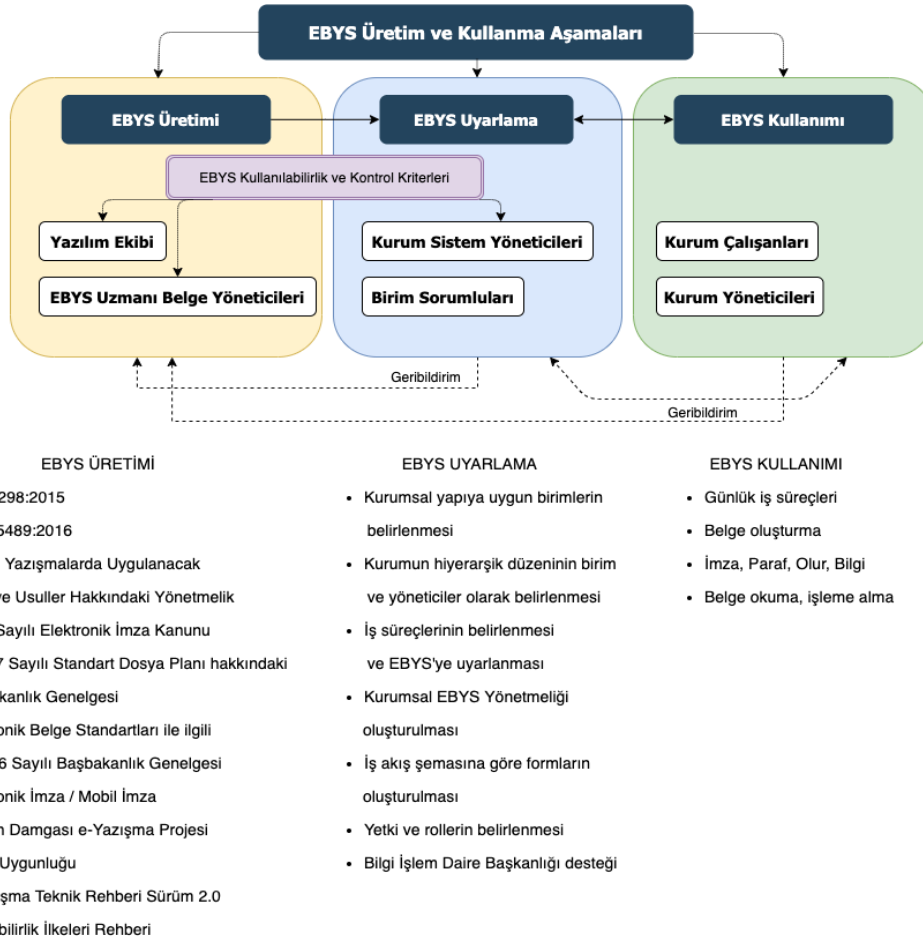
EBYS Üretim ve Kullanma Aşamaları

EBYS Üretimi

EBYS Uyarlama

EBYS Kullanımı

EBYS Kullanılabilirlik ve Kontrol Kriterleri

Yazılım Ekibi

EBYS Uzmanı Belge Yöneticileri

Kurum Sistem Yöneticileri

Birim Sorumluları

Kurum Çalışanları

Kurum Yöneticileri

Geribildirim

Geribildirim

EBYS ÜRETİMİ

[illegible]298:2015

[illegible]5489:2016

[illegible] Yazışmalarda Uygulanacak

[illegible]ve Usuller Hakkındaki Yönetmelik

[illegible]Sayılı Elektronik İmza Kanunu

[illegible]7 Sayılı Standart Dosya Planı hakkındaki

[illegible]kanlık Genelgesi

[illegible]onik Belge Standartları ile ilgili

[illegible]6 Sayılı Başbakanlık Genelgesi

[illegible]onik İmza / Mobil İmza

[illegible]n Damgası e-Yazışma Projesi

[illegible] Uygunluğu

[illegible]şma Teknik Rehberi Sürüm 2.0

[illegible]bilirlik İlkeleri Rehberi

EBYS UYARLAMA

• Kurumsal yapıya uygun birimlerin belirlenmesi
• Kurumun hiyerarşik düzeninin birim ve yöneticiler olarak belirlenmesi
• İş süreçlerinin belirlenmesi ve EBYS'ye uyarlanması
• Kurumsal EBYS Yönetmeliği oluşturulması
• İş akış şemasına göre formların oluşturulması
• Yetki ve rollerin belirlenmesi
• Bilgi İşlem Daire Başkanlığı desteği

EBYS KULLANIMI

• Günlük iş süreçleri
• Belge oluşturma
• İmza, Paraf, Olur, Bilgi
• Belge okuma, işleme alma